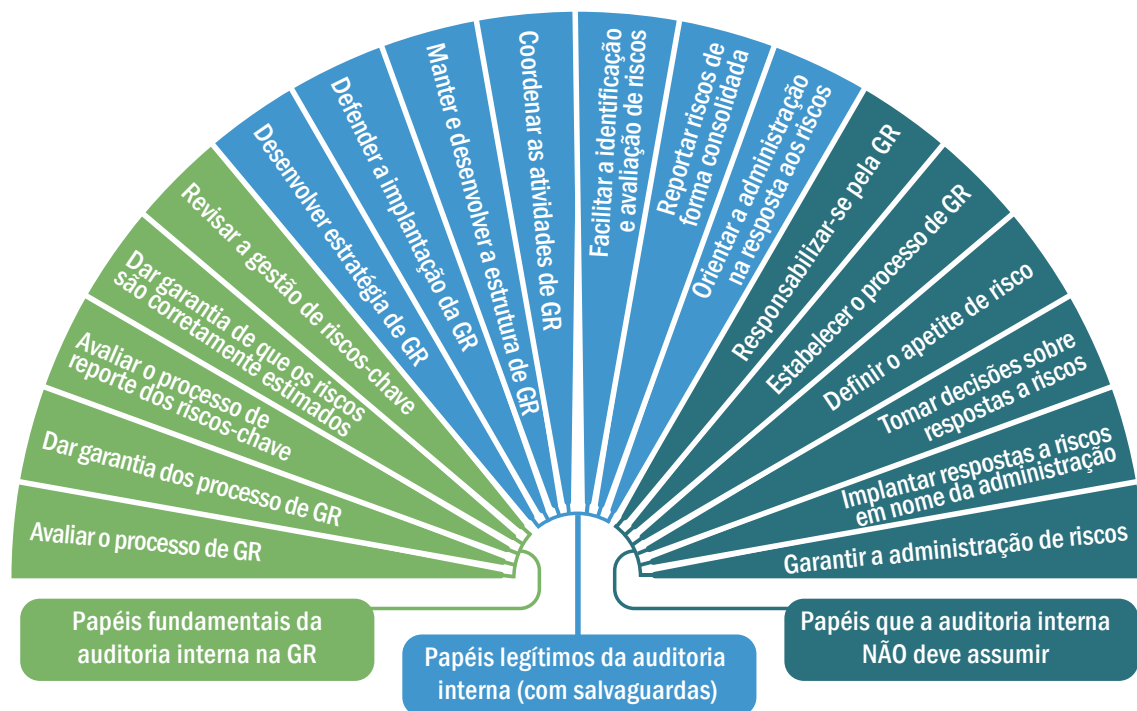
Avaliar o processo de GR

Dar garantia dos processo de GR

Avaliar o processo de reporte dos riscos-chave

Dar garantia de que os riscos são corretamente estimados

Revisar a gestão de riscos-chave

Desenvolver estratégia de GR

Defender a implantação da GR

Manter e desenvolver a estrutura de GR

Coordenar as atividades de GR

Facilitar a identificação e avaliação de riscos

Reportar riscos de forma consolidada

Orientar a administração na resposta aos riscos

Responsabilizar-se pela GR

Estabelecer o processo de GR

Definir o apetite de risco

Tomar decisões sobre respostas a riscos

Implantar respostas a riscos em nome da administração

Garantir a administração de riscos

Papéis fundamentais da auditoria interna na GR

Papéis legítimos da auditoria interna (com salvaguardas)

Papéis que a auditoria interna NÃO deve assumir